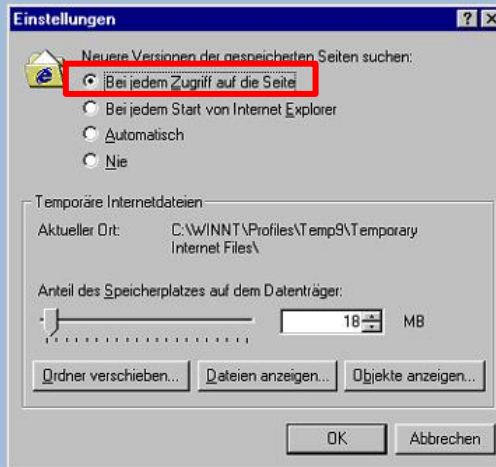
Einstellungen

? X

Neuere Versionen der gespeicherten Seiten suchen:

Bei jedem Zugriff auf die Seite

Bei jedem Start von Internet Explorer

Automatisch

Nie

Temporäre Internetdateien

Aktueller Ort: C:\WINNT\Profiles\Temp9\Temporary Internet Files\

Anteil des Speicherplatzes auf dem Datenträger:

18 MB

Ordner verschieben... Dateien anzeigen... Objekte anzeigen...

OK Abbrechen